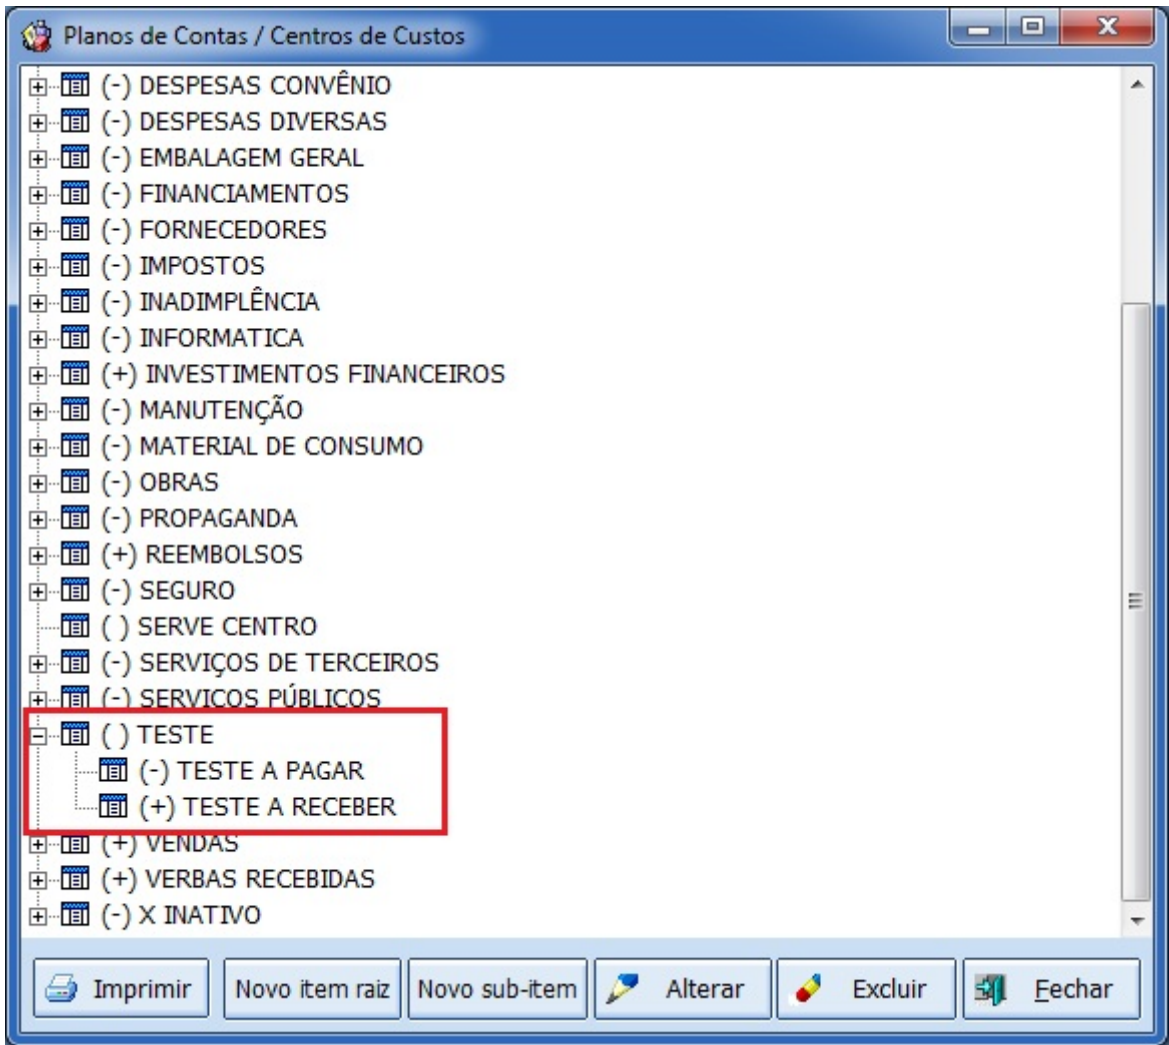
Planos de Contas / Centros de Custos

(-) DESPESAS CONVÊNIO
(-) DESPESAS DIVERSAS
(-) EMBALAGEM GERAL
(-) FINANCIAMENTOS
(-) FORNECEDORES
(-) IMPOSTOS
(-) INADIMPLÊNCIA
(-) INFORMATICA
(+) INVESTIMENTOS FINANCEIROS
(-) MANUTENÇÃO
(-) MATERIAL DE CONSUMO
(-) OBRAS
(-) PROPAGANDA
(+) REEMBOLSOS
(-) SEGURO
( ) SERVE CENTRO
(-) SERVIÇOS DE TERCEIROS
(-) SERVIÇOS PÚBLICOS
( ) TESTE
(-) TESTE A PAGAR
(+) TESTE A RECEBER
(+) VENDAS
(+) VERBAS RECEBIDAS
(-) X INATIVO

Imprimir
Novo item raiz
Novo sub-item
Alterar
Excluir
Fechar